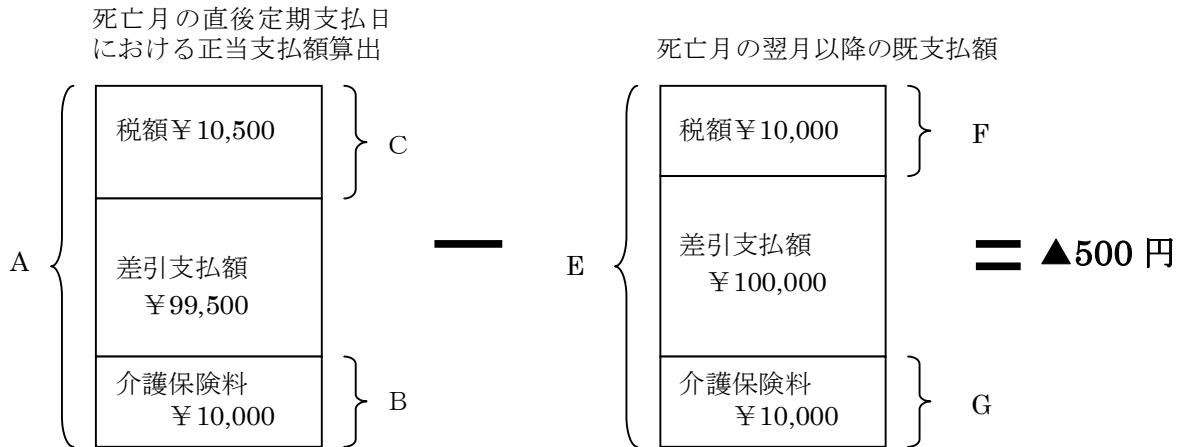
死亡月の直後定期支払日における正当支払額算出

死亡月の翌月以降の既支払額

税額￥10,500

C

A

差引支払額
￥99,500

介護保険料
￥10,000

B

ー

税額￥10,000

F

E

差引支払額
￥100,000

介護保険料
￥10,000

G

＝ ▲500 円